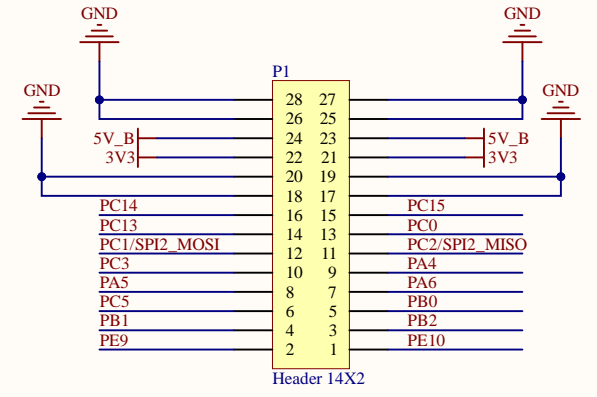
GND
GND
P1
GND
GND
28 27
26 25
5V_B
24 23
5V_B
3V3
22 21
3V3
20 19
18 17
PC14
16 15
PC15
PC13
14 13
PC0
PC1/SPI2_MOSI
12 11
PC2/SPI2_MISO
PC3
10 9
PA4
PA5
8 7
PA6
PC5
6 5
PB0
PB1
4 3
PB2
PE9
2 1
PE10
Header 14X2